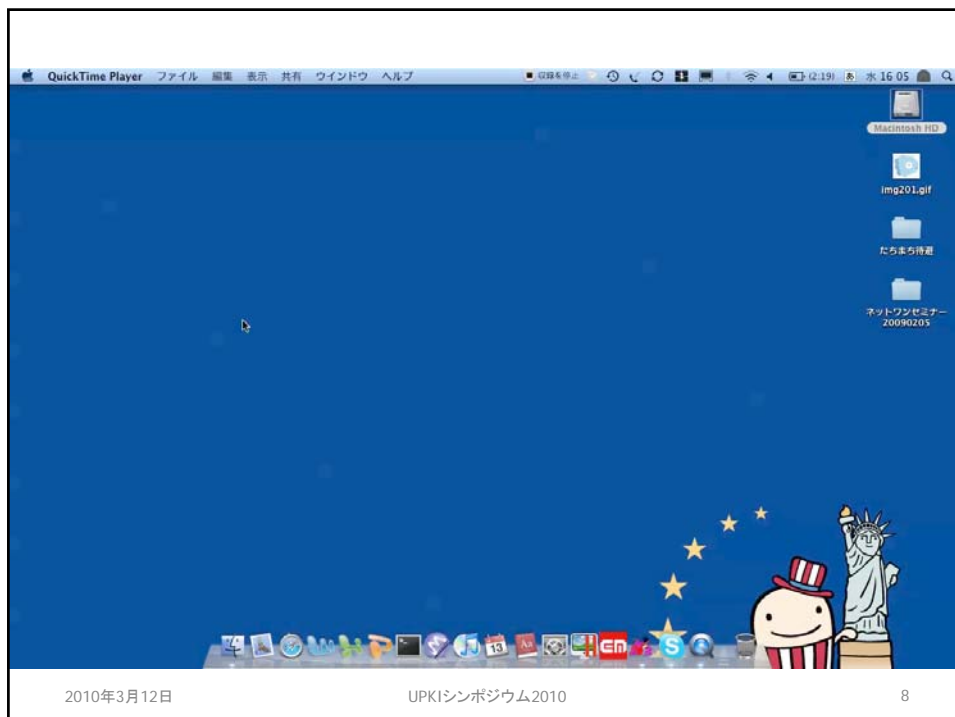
QuickTime Player ファイル 編集 表示 共有 ウインドウ ヘルプ

収録を停止 (2:19) あ 水 16 05

Macintosh HD

img201.gif

たちまち待避

ネットワンセミナー 20090205

13

2010年3月12日 UPKIシンポジウム2010 8